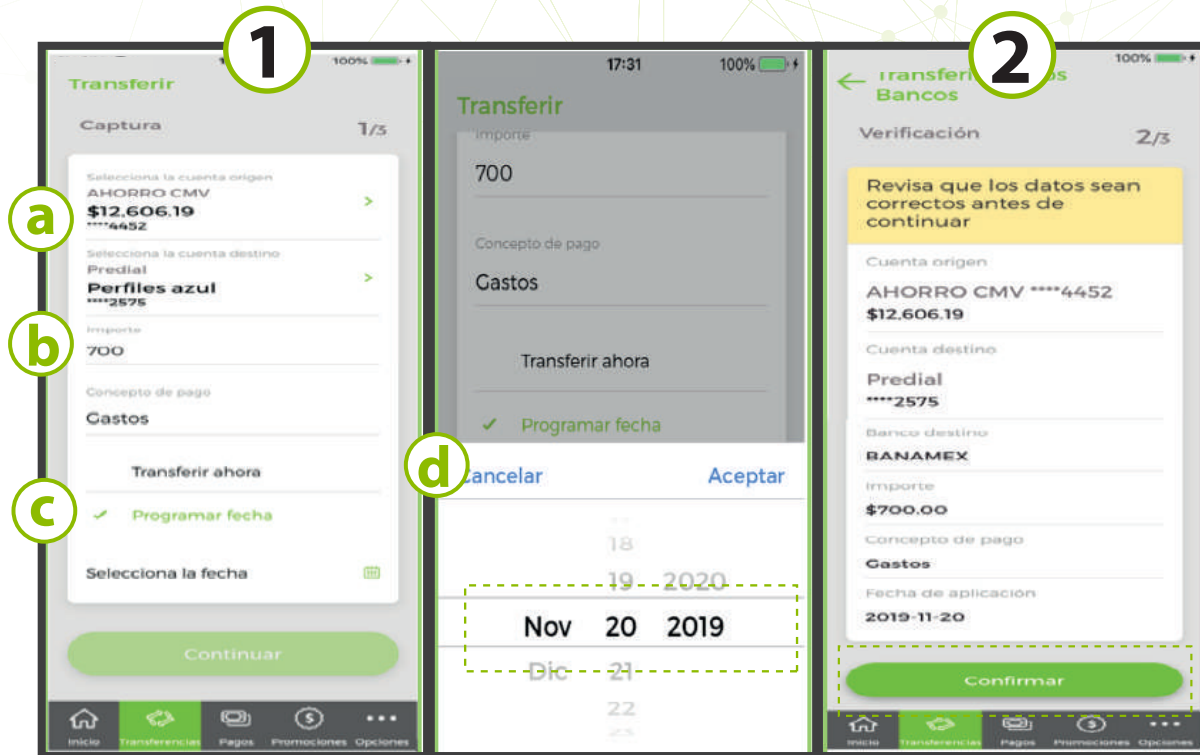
1

100%

Transferir

Captura 1/3

a

Selecciona la cuenta origen
AHORRO CMV
$12.606.19
****4452

Selecciona la cuenta destino
Predial
Perfiles azul
****2575

b

Importe
700

Concepto de pago
Gastos

Transferir ahora

c

✓ Programar fecha

Selecciona la fecha

Continuar

Inicio Transferencias Pagos Promociones Opciones

17:31 100%

Transferir

Importe
700

Concepto de pago
Gastos

Transferir ahora

✓ Programar fecha

d

Cancelar Aceptar

18
19 2020
Nov 20 2019
Dic 21
22

2

100%

Transferir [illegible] Bancos

Verificación 2/3

Revisa que los datos sean correctos antes de continuar

Cuenta origen
AHORRO CMV ****4452
$12.606.19

Cuenta destino
Predial
****2575

Banco destino
BANAMEX

Importe
$700.00

Concepto de pago
Gastos

Fecha de aplicación
2019-11-20

Confirmar

Inicio Transferencias Pagos Promociones Opciones